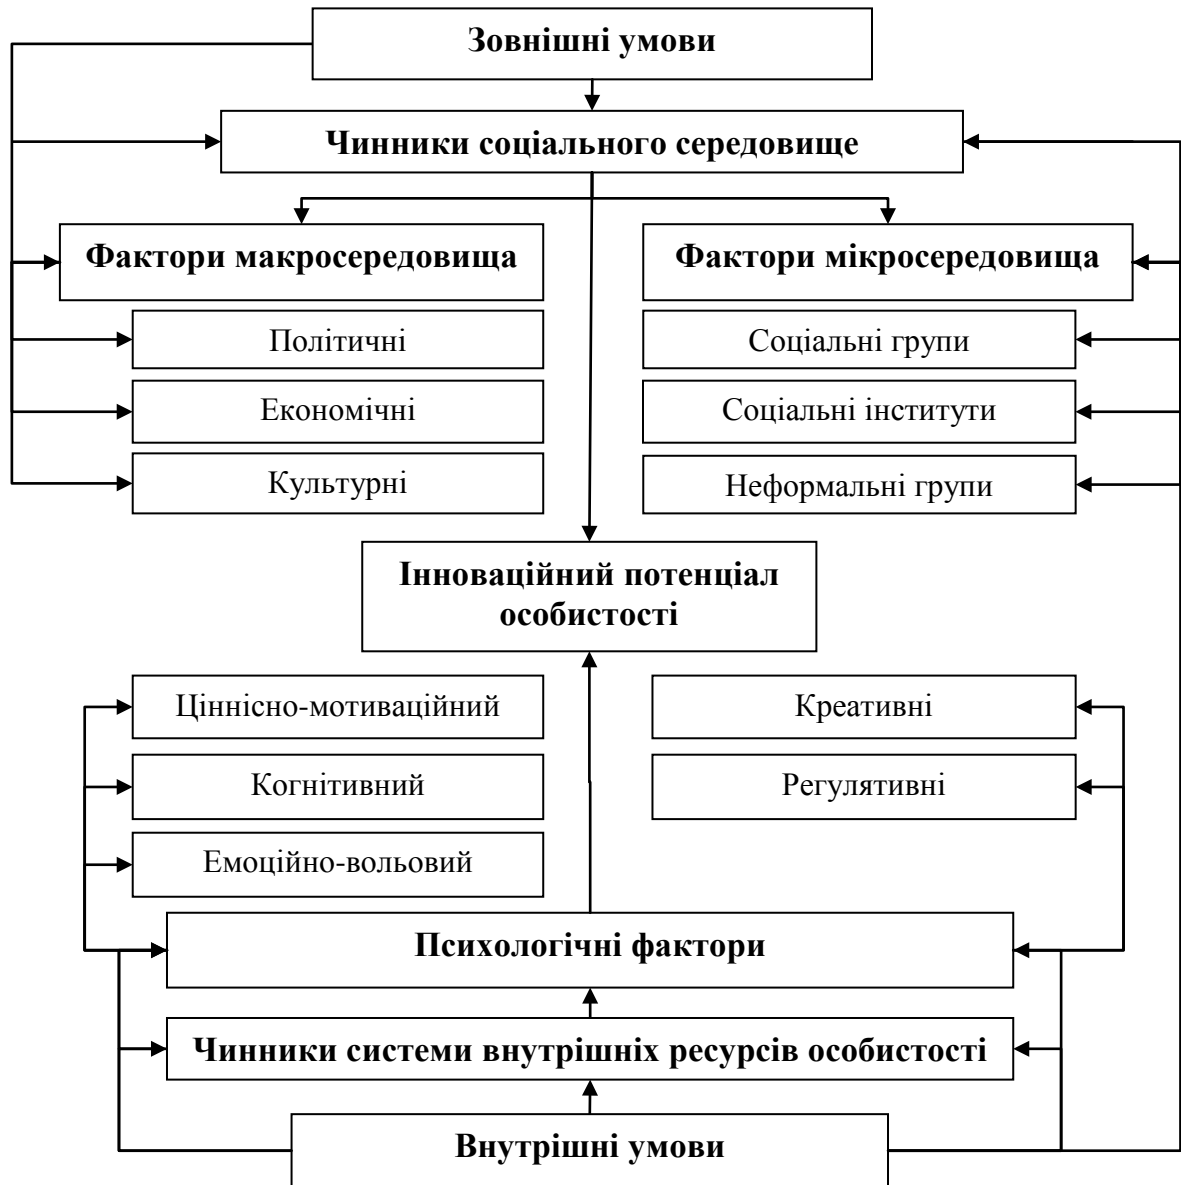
Зовнішні умови

Чинники соціального середовище

Фактори макросередовища

Політичні

Економічні

Культурні

Фактори мікросередовища

Соціальні групи

Соціальні інститути

Неформальні групи

Інноваційний потенціал особистості

Ціннісно-мотиваційний

Когнітивний

Емоційно-вольовий

Креативні

Регулятивні

Психологічні фактори

Чинники системи внутрішніх ресурсів особистості

Внутрішні умови